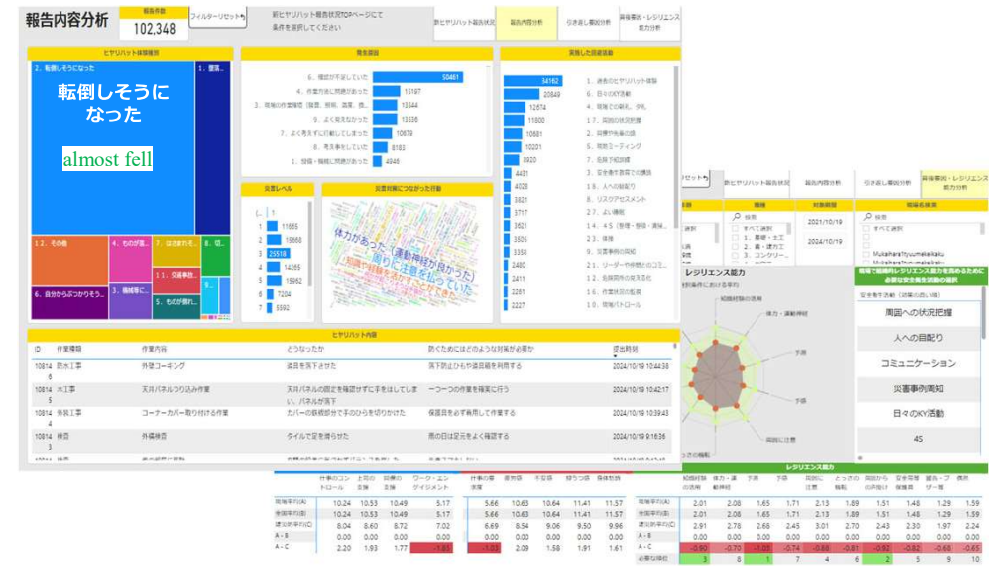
報告内容分析

報告件数
102,348

フィルターリセット

新ヒヤリハット報告状況TOPページにて条件を選択してください

新ヒヤリハット報告状況　報告内容分析　引き返し事例分析　報告者の・レジリエンス能力分析

ヒヤリハット体験種別
2. 転倒しそうになった
1. 墜落...
転倒しそうになった
almost fell
12. その他
4. ものが落...
7. はさまれそ...
8. 切...
11. 交通事故...
6. 自分からぶつかりそう...
3. 機械等に...
5. ものが倒れ...
9...

発生要因
6. 確認が不足していた 50461
5. 作業方法に問題があった 11197
3. 現場の作業環境（設置、照明、温度、換...）13344
9. よく見えなかった 13356
7. よく見えずに行動してしまった 10678
8. 考え事をしていた 8183
1. 設備・機械に問題があった 4949

災害レベル
(...) 1
1 11665
2 19688
3 25518
4 14165
5 15862
6 7204
7 5592

災害防止につながった行動
体力があった（運動神経が良かった）
周りに注意を払っていた

実施した記憶活動
34162 1. 過去のヒヤリハット体験
20849 6. 日々のKY活動
12674 4. 現場での朝礼、夕礼
11800 17. 周囲の状況把握
10881 2. 同僚や先輩の話
10201 5. 現場ミーティング
3920 7. 危険予知訓練
4431 3. 安全衛生教育での講師
4028 18. 人への目配り
3621 8. リスクアセスメント
3717 27. よい機械
3621 14. 4S（整理・整頓・清掃...
3521 23. 体操
2480 9. 災害事例の周知
2411 21. リーダーの作業中のコミ...
2281 11. 危険箇所の見える化
2237 16. 作業状況の監視
10. 現地パトロール

ヒヤリハット内容
ID 作業種類 作業内容 どうなったか 防ぐためにはどのような対策が必要か 提出時刻
108146 防水工事 外壁コーキング 道具を落下させた 落下防止ひもや道具箱を利用する 2024/10/19 10:44:38
108145 大工事 天井パネルつり込み作業 天井パネルの固定を確認せずに手を放してしまい、パネルが落下 一つ一つの作業を確実に行う 2024/10/19 10:42:17
108144 多装工事 コーナーカバー取り付ける作業 カバーの鉄鋸部分で手のひらを切りかけた 保護具を必ず着用して作業する 2024/10/19 10:39:43
108143 検査 外観検査 タイルで足を滑らせた 雨の日は足元をよく確認する 2024/10/19 9:16:36

リセット　新ヒヤリハット報告状況　報告内容分析　引き返し事例分析　報告者の・レジリエンス能力分析
検索　すべて選択　1. 基礎・土工　2. 鳶・建方工　3. コンクリ...
2021/10/19
2024/10/19
現場名抹茶
検索　すべて選択
Mukaihara1tyuumekaikai

レジリエンス能力
初期対応力の活用
体力・運動神経
予測
周囲に注意

現場で組織内レジリエンス能力を高めるために必要な安全衛生活動の提案
安全衛生活動（効果の高い順）
周囲の状況把握
人への目配り
コミュニケーション
災害事例周知
日々のKY活動
4S

| | 仕事のコントロール | 上司の支援 | 同僚の支援 | ワーク・エンゲイジメント | 仕事の量的負担 | 疲労感 | 不安感 | 抑うつ感 | 身体愁訴 | | 経験活用の活用 | 体力・運動神経 | 予測 | 予防 | 周囲に注意 | とっさの機転 | 周囲からの声掛け | 安全衛生環境意識 | 提案リーダー等 | 積極性 |
|---|---|---|---|---|---|---|---|---|---|---|---|---|---|---|---|---|---|---|---|---|
| 現場平均(A) | 10.24 | 10.53 | 10.49 | 5.17 | 5.66 | 10.63 | 10.64 | 11.41 | 11.57 | 現場平均(A) | 2.01 | 2.08 | 1.65 | 1.71 | 2.13 | 1.89 | 1.51 | 1.48 | 1.29 | 1.59 |
| 全国平均(B) | 10.24 | 10.53 | 10.49 | 5.17 | 5.66 | 10.63 | 10.64 | 11.41 | 11.57 | 全国平均(B) | 2.01 | 2.08 | 1.65 | 1.71 | 2.13 | 1.89 | 1.51 | 1.48 | 1.29 | 1.59 |
| 望ましい平均(C) | 8.04 | 8.60 | 8.72 | 7.02 | 6.69 | 8.54 | 9.06 | 9.50 | 9.96 | 望ましい平均(C) | 2.91 | 2.78 | 2.68 | 2.45 | 3.01 | 2.70 | 2.43 | 2.30 | 1.97 | 2.24 |
| A - B | 0.00 | 0.00 | 0.00 | 0.00 | 0.00 | 0.00 | 0.00 | 0.00 | 0.00 | A - B | 0.00 | 0.00 | 0.00 | 0.00 | 0.00 | 0.00 | 0.00 | 0.00 | 0.00 | 0.00 |
| A - C | 2.20 | 1.93 | 1.77 | -1.85 | -1.03 | 2.09 | 1.58 | 1.91 | 1.61 | A - C | -0.90 | -0.70 | -1.03 | -0.74 | -0.88 | -0.81 | -0.92 | -0.82 | -0.68 | -0.65 |
| | | | | | | | | | | 必要な順位 | 3 | 8 | 1 | 7 | 4 | 6 | 2 | 5 | 9 | 10 |